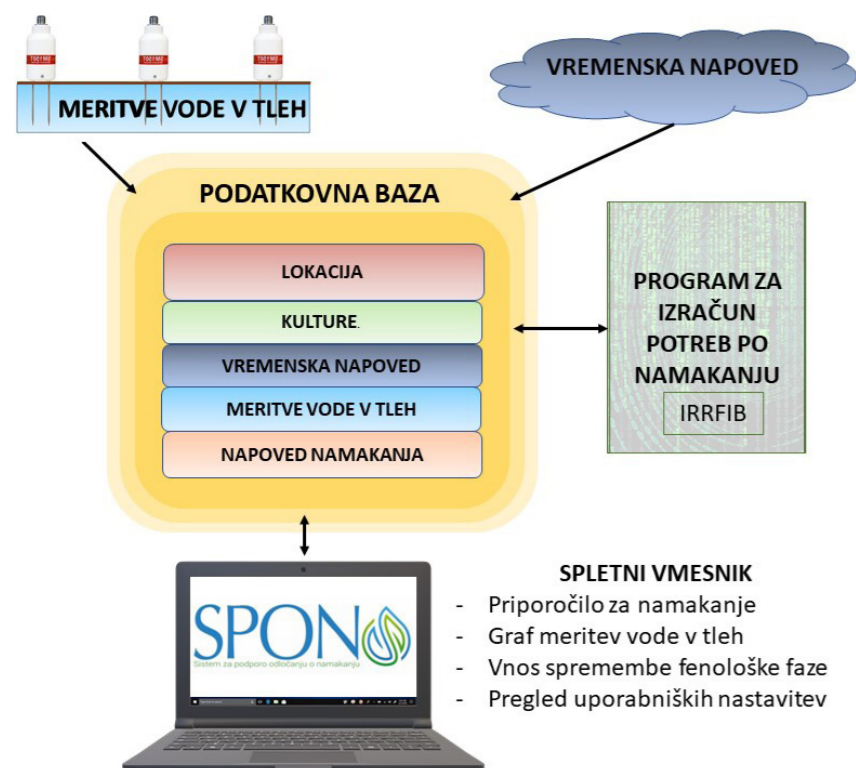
MERITVE VODE V TLEH

VREMENSKA NAPOVED

PODATKOVNA BAZA

LOKACIJA

KULTURE.

VREMENSKA NAPOVED

MERITVE VODE V TLEH

NAPOVED NAMAKANJA

PROGRAM ZA IZRAČUN POTREB PO NAMAKANJU

IRRFIB

SPON

Sistem za podporo odločanju o namakanju

SPLETNI VMESNIK
- Priporočilo za namakanje
- Graf meritev vode v tleh
- Vnos spremembe fenološke faze
- Pregled uporabniških nastavitev